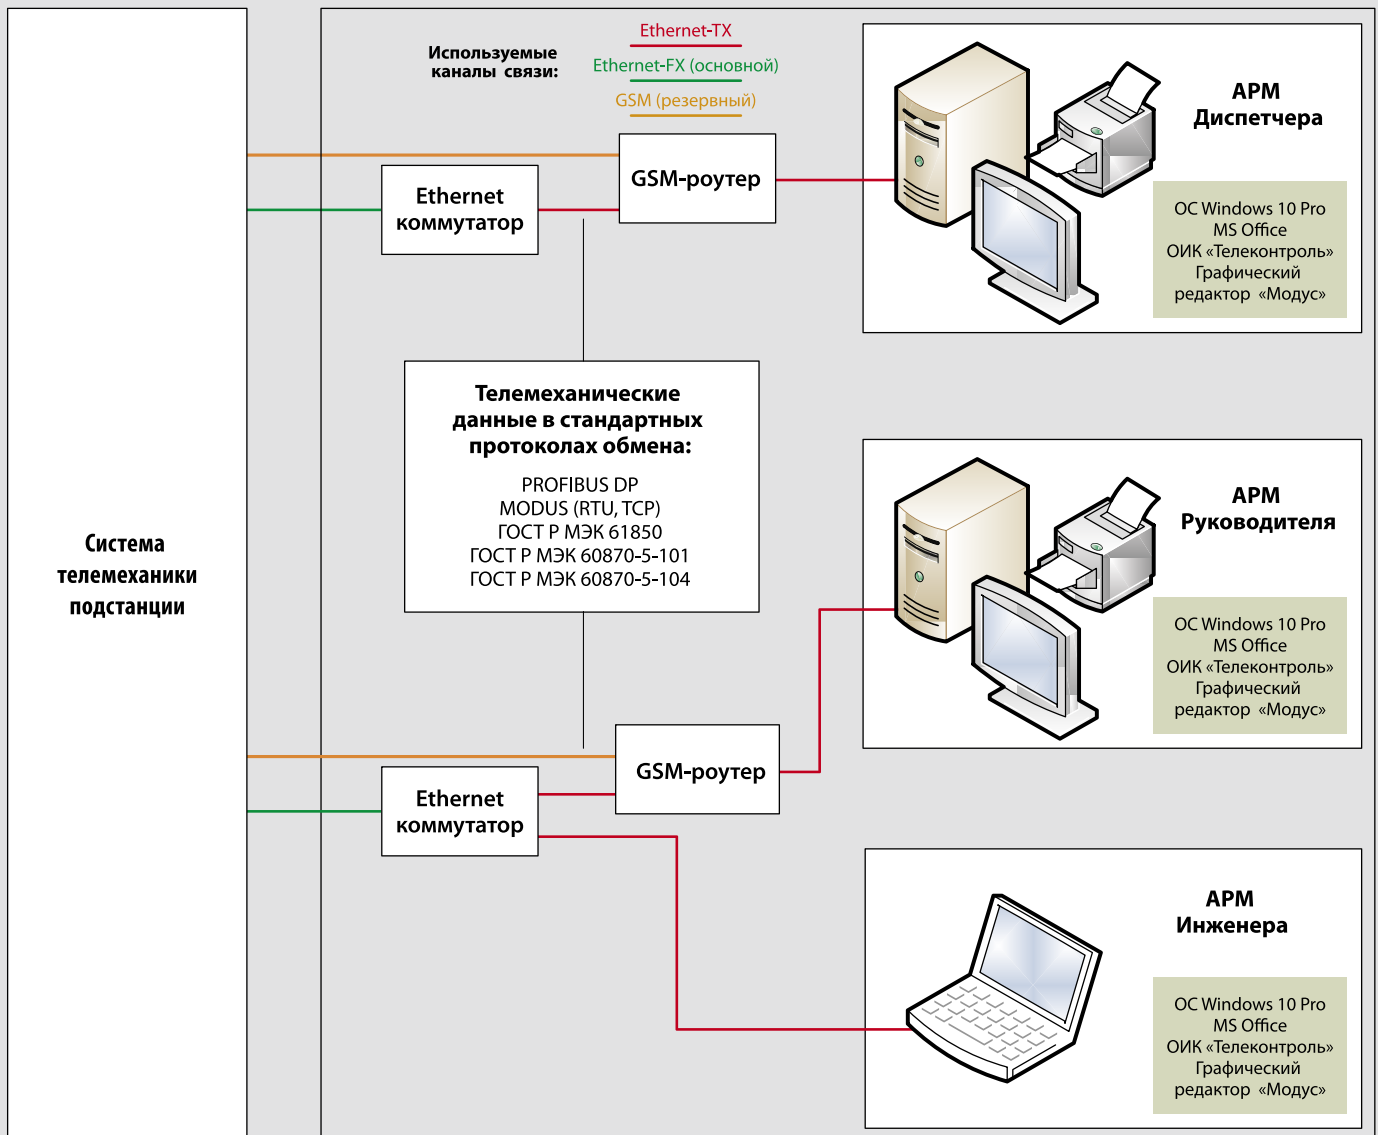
Система телемеханики подстанции

Используемые каналы связи:

Ethernet-TX

Ethernet-FX (основной)

GSM (резервный)

Ethernet коммутатор

GSM-роутер

АРМ Диспетчера

ОС Windows 10 Pro
MS Office
ОИК «Телеконтроль»
Графический редактор «Модус»

Телемеханические данные в стандартных протоколах обмена:

PROFIBUS DP
MODUS (RTU, TCP)
ГОСТ Р МЭК 61850
ГОСТ Р МЭК 60870-5-101
ГОСТ Р МЭК 60870-5-104

АРМ Руководителя

ОС Windows 10 Pro
MS Office
ОИК «Телеконтроль»
Графический редактор «Модус»

GSM-роутер

Ethernet коммутатор

АРМ Инженера

ОС Windows 10 Pro
MS Office
ОИК «Телеконтроль»
Графический редактор «Модус»